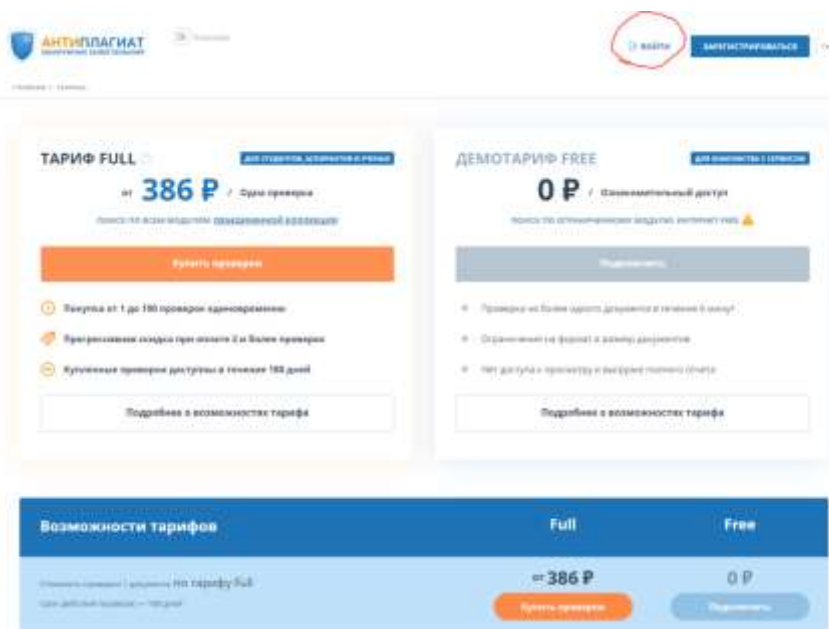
АНТИПЛАГИАТ

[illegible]

ВОЙТИ

ЗАРЕГИСТРИРОВАТЬСЯ

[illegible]

ТАРИФ FULL

ДЛЯ СТУДЕНТОВ, АСПИРАНТОВ И УЧЕНЫХ

от 386 ₽ / Одна проверка

Поиск по всем модулям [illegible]

Купить проверки

Покупка от 1 до 100 проверок одновременно

Прогрессивная скидка при оплате 2 и более проверок

Купленные проверки доступны в течение 180 дней

Подробнее о возможностях тарифа

ДЕМОТАРИФ FREE

ДЛЯ ЗНАКОМСТВА С СЕРВИСОМ

0 ₽ / Ознакомительный доступ

Поиск по ограниченным модулям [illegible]

Подключить

Проверка не более одного документа в течение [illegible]

Ограничения на формат и размер документов

Нет доступа к просмотру и выгрузке полного отчета

Подробнее о возможностях тарифа

Возможности тарифов

Full

Free

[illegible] по тарифу Full

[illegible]

от 386 ₽

0 ₽

Купить проверки

Подключить